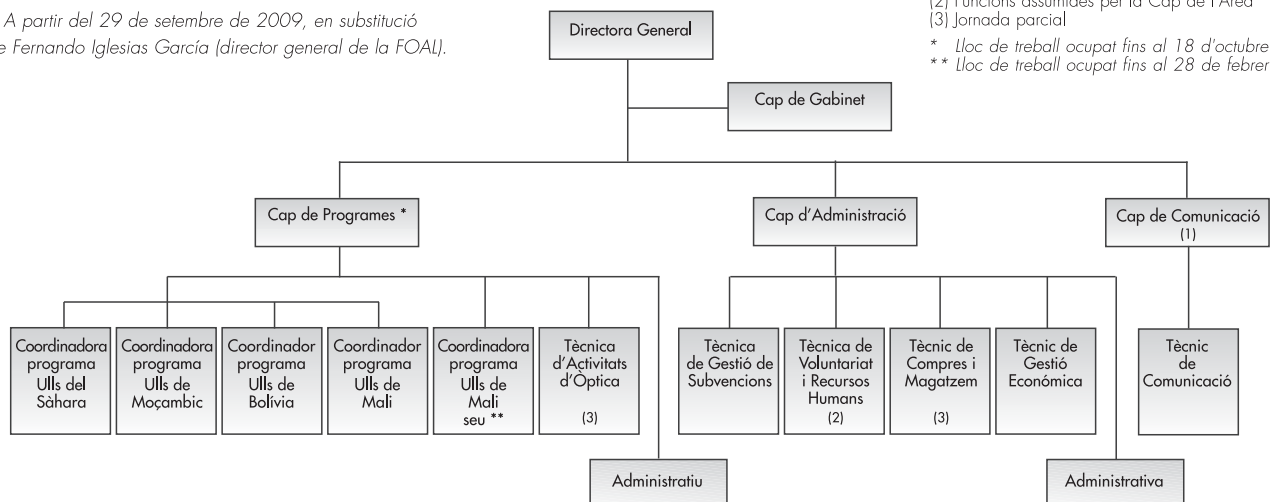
A partir del 29 de setembre de 2009, en substitució e Fernando Iglesias García (director general de la FOAL).

(2) Funcions assumides per la Cap de l'Àrea
(3) Jornada parcial

* Lloc de treball ocupat fins al 18 d'octubre
** Lloc de treball ocupat fins al 28 de febrer

Directora General

Cap de Gabinet

Cap de Programes *

Cap d'Administració

Cap de Comunicació (1)

Coordinadora programa Ulls del Sàhara

Coordinadora programa Ulls de Moçambic

Coordinador programa Ulls de Bolívia

Coordinador programa Ulls de Mali

Coordinadora programa Ulls de Mali seu **

Tècnica d'Activitats d'Òptica (3)

Tècnica de Gestió de Subvencions

Tècnica de Voluntariat i Recursos Humans (2)

Tècnic de Compres i Magatzem (3)

Tècnic de Gestió Econòmica

Tècnic de Comunicació

Administratiu

Administrativa